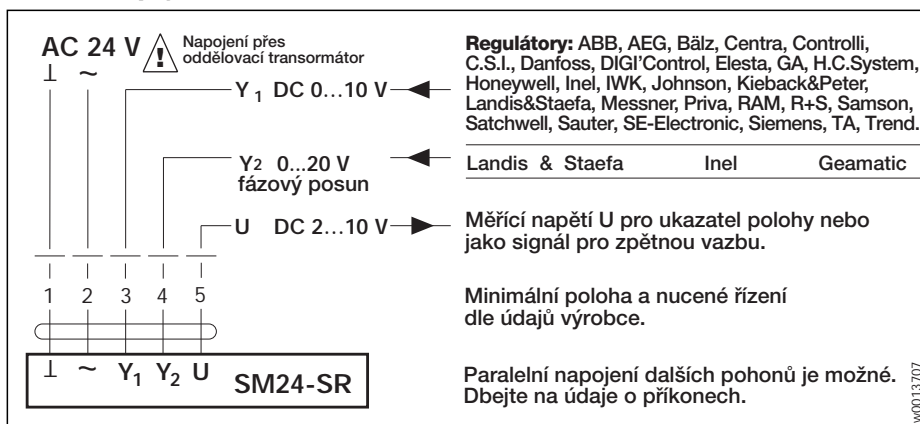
AC 24 V
Napojení přes oddělovací transormátor

⊥ ~

Y 1 DC 0…10 V

Y2 0…20 V
fázový posun

U DC 2…10 V

1 2 3 4 5

⊥ ~ Y1 Y2 U SM24-SR

**Regulátory:** ABB, AEG, Bälz, Centra, Controlli, C.S.I., Danfoss, DIGI'Control, Elesta, GA, H.C.System, Honeywell, Inel, IWK, Johnson, Kieback&Peter, Landis&Staefa, Messner, Priva, RAM, R+S, Samson, Satchwell, Sauter, SE-Electronic, Siemens, TA, Trend.

Landis & Staefa Inel Geamatic

Měřící napětí U pro ukazatel polohy nebo jako signál pro zpětnou vazbu.

Minimální poloha a nucené řízení dle údajů výrobce.

Paralelní napojení dalších pohonů je možné. Dbejte na údaje o příkonech.

w0013707